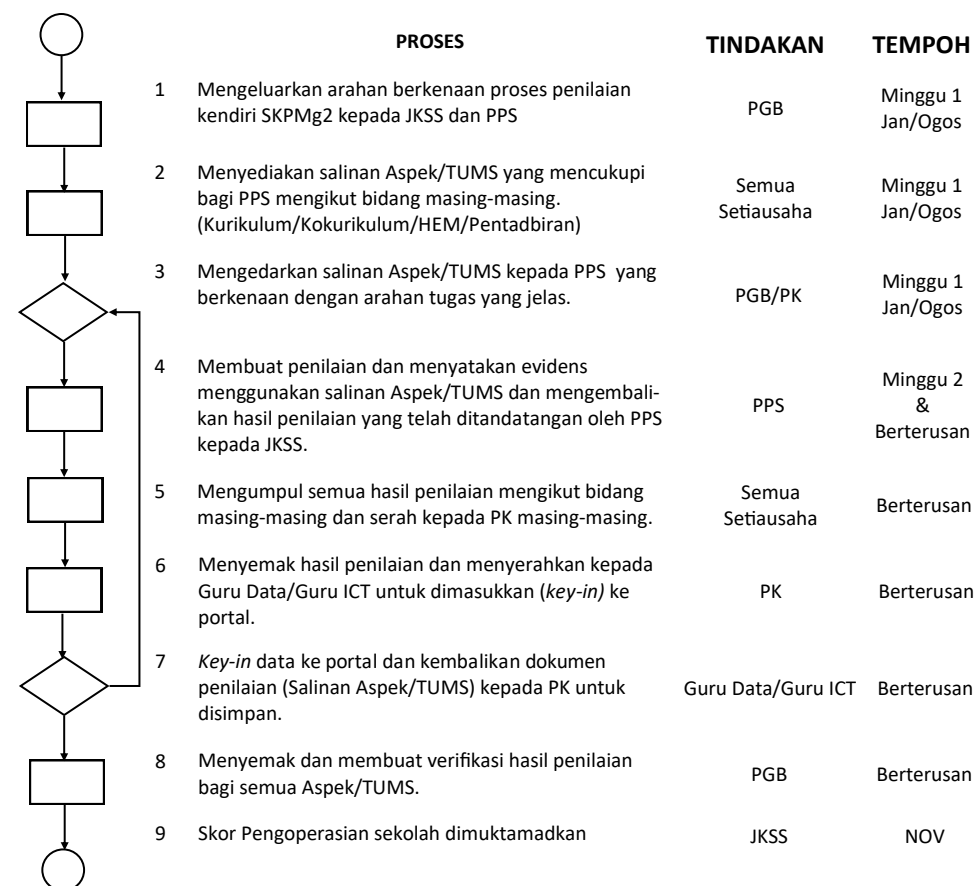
| | PROSES | TINDAKAN | TEMPOH |
|---|---|---|---|
| 1 | Mengeluarkan arahan berkenaan proses penilaian kendiri SKPMg2 kepada JKSS dan PPS | PGB | Minggu 1 Jan/Ogos |
| 2 | Menyediakan salinan Aspek/TUMS yang mencukupi bagi PPS mengikut bidang masing-masing. (Kurikulum/Kokurikulum/HEM/Pentadbiran) | Semua Setiausaha | Minggu 1 Jan/Ogos |
| 3 | Mengedarkan salinan Aspek/TUMS kepada PPS yang berkenaan dengan arahan tugas yang jelas. | PGB/PK | Minggu 1 Jan/Ogos |
| 4 | Membuat penilaian dan menyatakan evidens menggunakan salinan Aspek/TUMS dan mengembalikan hasil penilaian yang telah ditandatangan oleh PPS kepada JKSS. | PPS | Minggu 2 & Berterusan |
| 5 | Mengumpul semua hasil penilaian mengikut bidang masing-masing dan serah kepada PK masing-masing. | Semua Setiausaha | Berterusan |
| 6 | Menyemak hasil penilaian dan menyerahkan kepada Guru Data/Guru ICT untuk dimasukkan (*key-in)* ke portal. | PK | Berterusan |
| 7 | *Key-in* data ke portal dan kembalikan dokumen penilaian (Salinan Aspek/TUMS) kepada PK untuk disimpan. | Guru Data/Guru ICT | Berterusan |
| 8 | Menyemak dan membuat verifikasi hasil penilaian bagi semua Aspek/TUMS. | PGB | Berterusan |
| 9 | Skor Pengoperasian sekolah dimuktamadkan | JKSS | NOV |